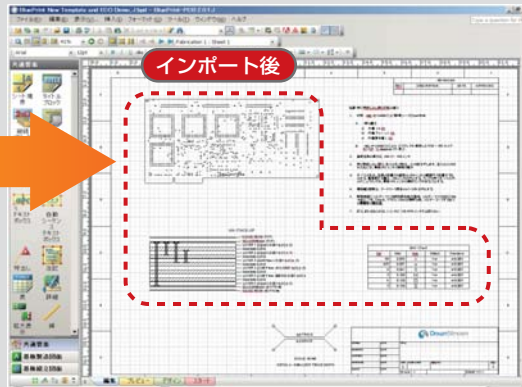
BluePrint New Template and ECO Demo...

ファイル(F) 編集(E) 表示(V) 挿入(I) フォーマット(O) ツール(T) ウィンドウ(W) ヘルプ

Fabrication 1 : Sheet 1

インポート後

共通要素

ライトブロック

テキストボックス

自動テキストボックス

注記

表

詳細

拡大表

線

共通要素

基板製造図面

基板組立図面

DownStream

編集

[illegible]